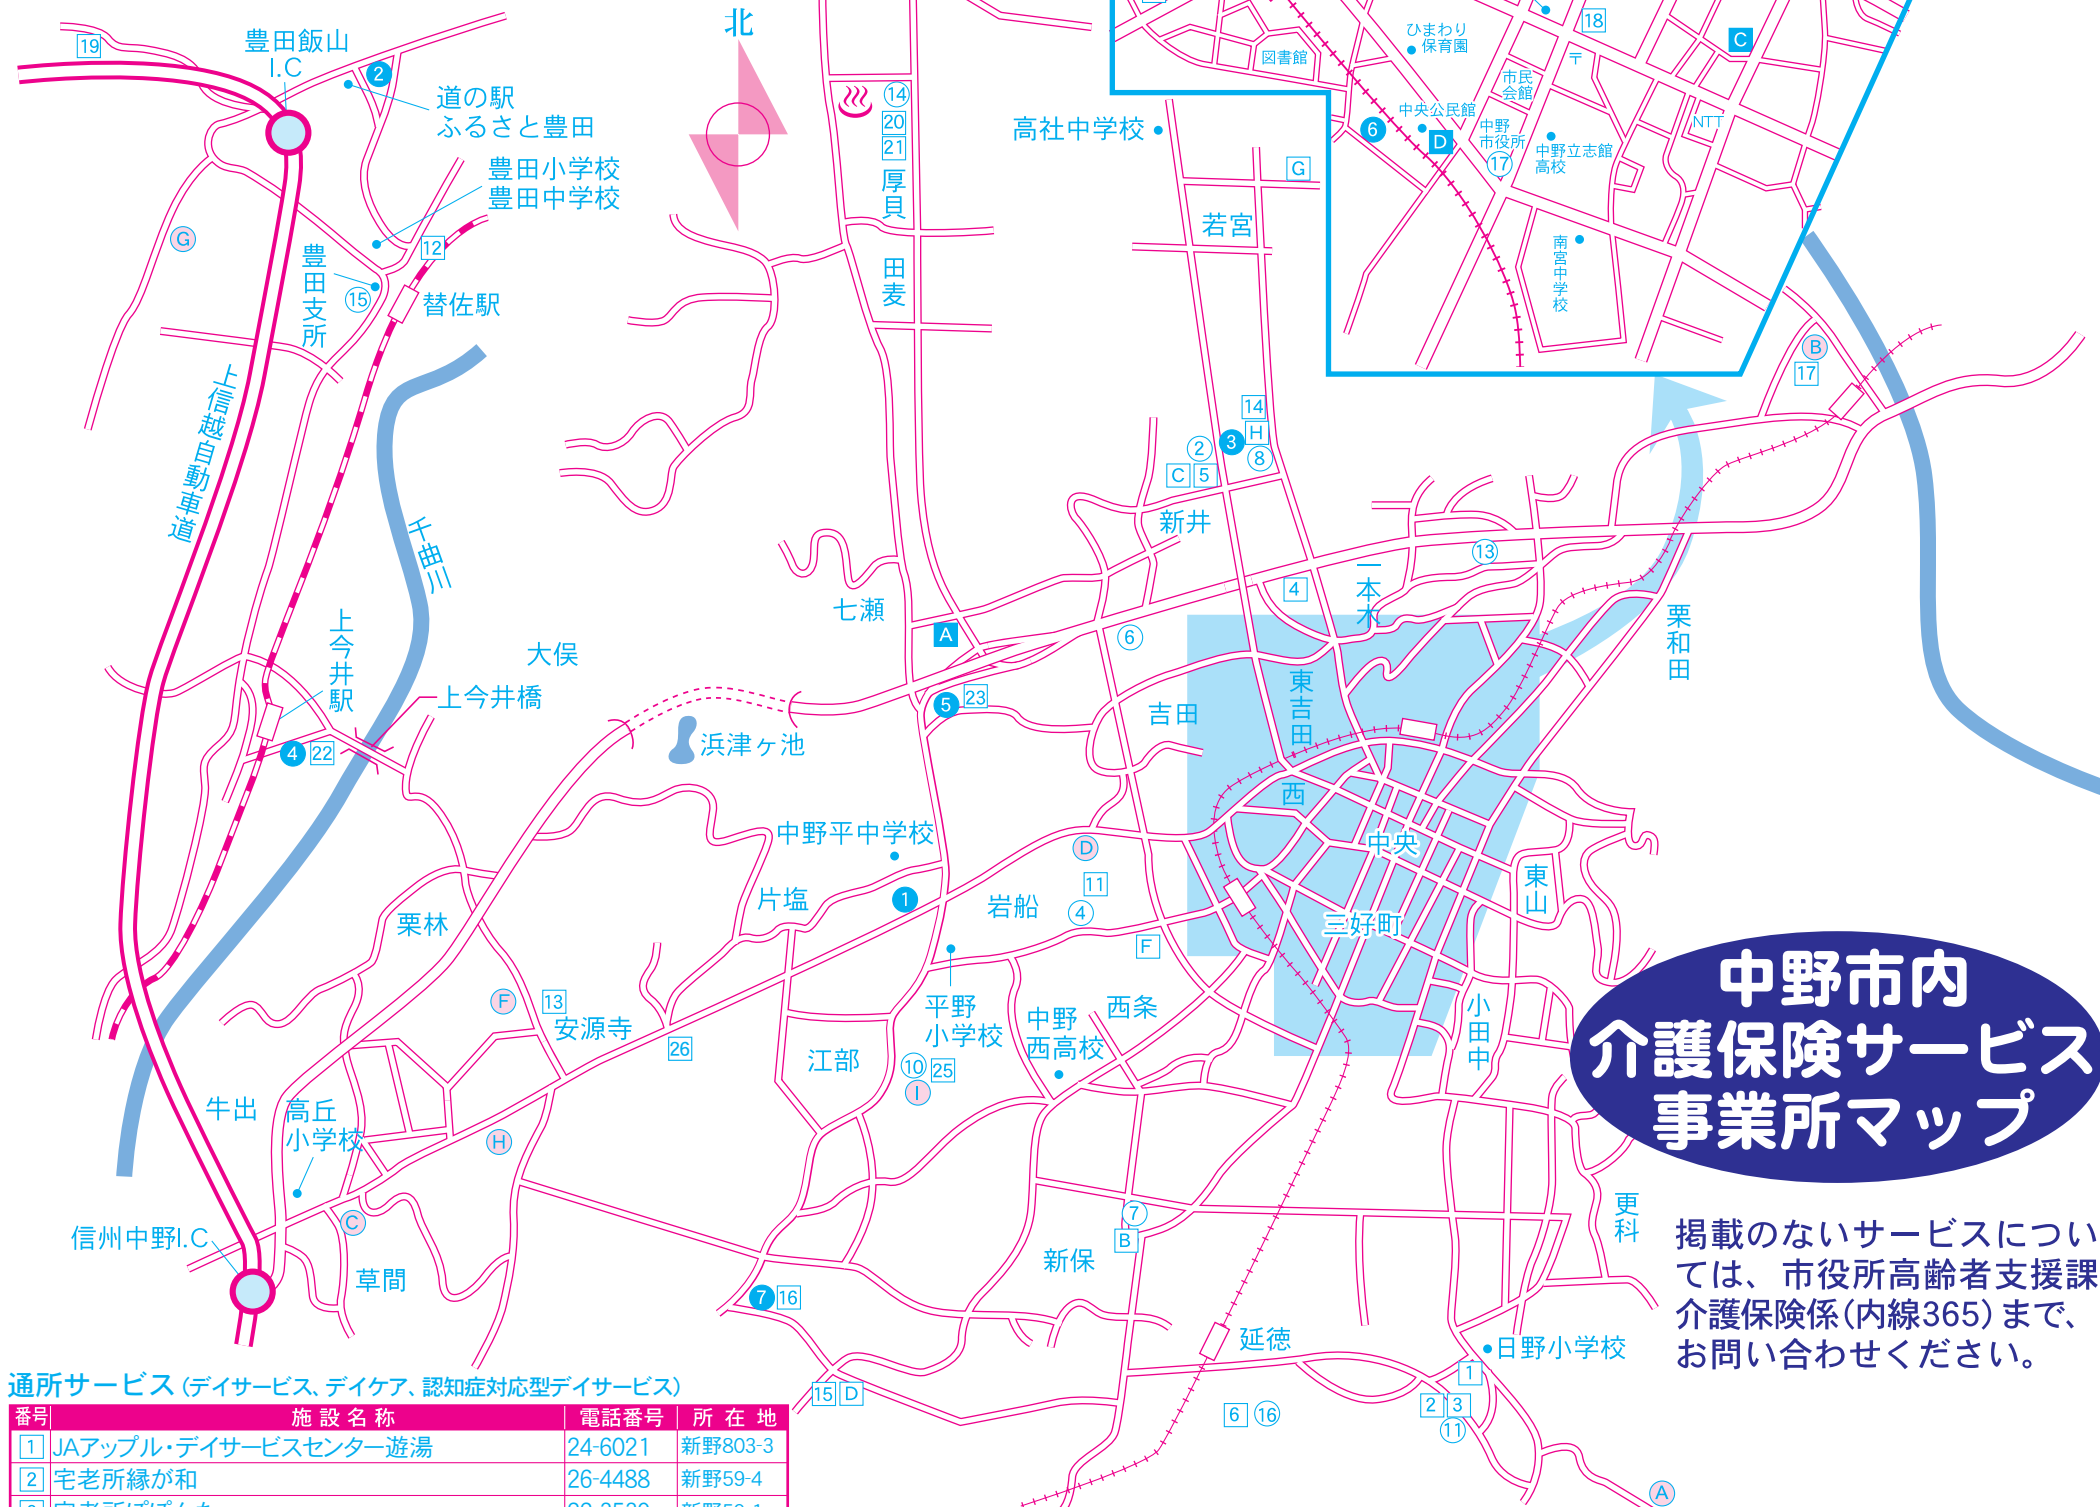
北

中野市内
介護保険サービス
事業所マップ

19 豊田飯山I.C
2 道の駅 ふるさと豊田
豊田小学校
豊田中学校
G
12
豊田支所 15
替佐駅
上信越自動車道
千曲川
上今井駅
4 22
上今井橋
大俣
浜津ヶ池
七瀬
A
14 20 21 厚貝
田麦
高社中学校
G
若宮
14 H
2 3 8
C 5
新井
13
4
一本木
6
5 23
吉田
東吉田
西
中央
東山
三好町
栗和田
B 17
図書館
ひまわり保育園
18
C
市民会館
中央公民館
6 D
中野市役所
17
中野立志館高校
NTT
南宮中学校
中野平中学校
片塩
1
D
11
4
岩船
F
栗林
F 13
安源寺
26
平野小学校
10 25
I
江部
中野西高校
西条
小田中
牛出
高丘小学校
H
C
信州中野I.C
草間
7 16
7
B
新保
延徳
更科
日野小学校
1
2 3
11
6 16
15 D
A

掲載のないサービスについては、市役所高齢者支援課介護保険係(内線365)まで、お問い合わせください。

通所サービス(デイサービス、デイケア、認知症対応型デイサービス)

| 番号 | 施設名称 | 電話番号 | 所在地 |
|---|---|---|---|
| 1 | JAアップル・デイサービスセンター遊湯 | 24-6021 | 新野803-3 |
| 2 | 宅老所縁が和 | 26-4488 | 新野59-4 |
| 3 | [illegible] | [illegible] | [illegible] |